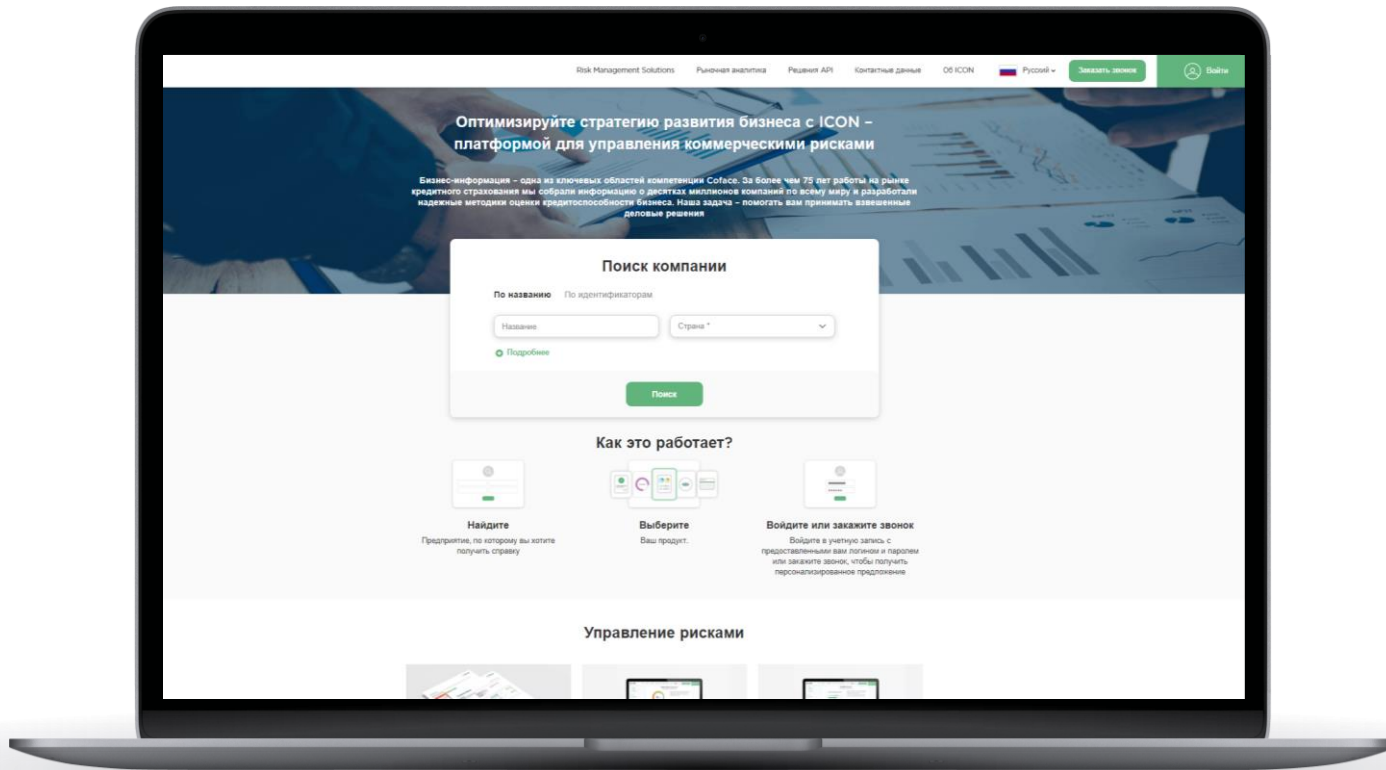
Risk Management Solutions Рыночная аналитика Решения API Контактные данные Об ICON Русский Заказать звонок Войти

Оптимизируйте стратегию развития бизнеса с ICON – платформой для управления коммерческими рисками

Бизнес-информация – одна из ключевых областей компетенции Coface. За более чем 75 лет работы на рынке кредитного страхования мы собрали информацию о десятках миллионов компаний по всему миру и разработали надежные методики оценки кредитоспособности бизнеса. Наша задача – помогать вам принимать взвешенные деловые решения

Поиск компании

По названию По идентификаторам

Название

Страна *

Подробнее

Поиск

Как это работает?

Найдите
Предприятие, по которому вы хотите получить справку

Выберите
Ваш продукт.

Войдите или закажите звонок
Войдите в учетную запись с предоставленными вам логином и паролем или закажите звонок, чтобы получить персонализированное предложение

Управление рисками